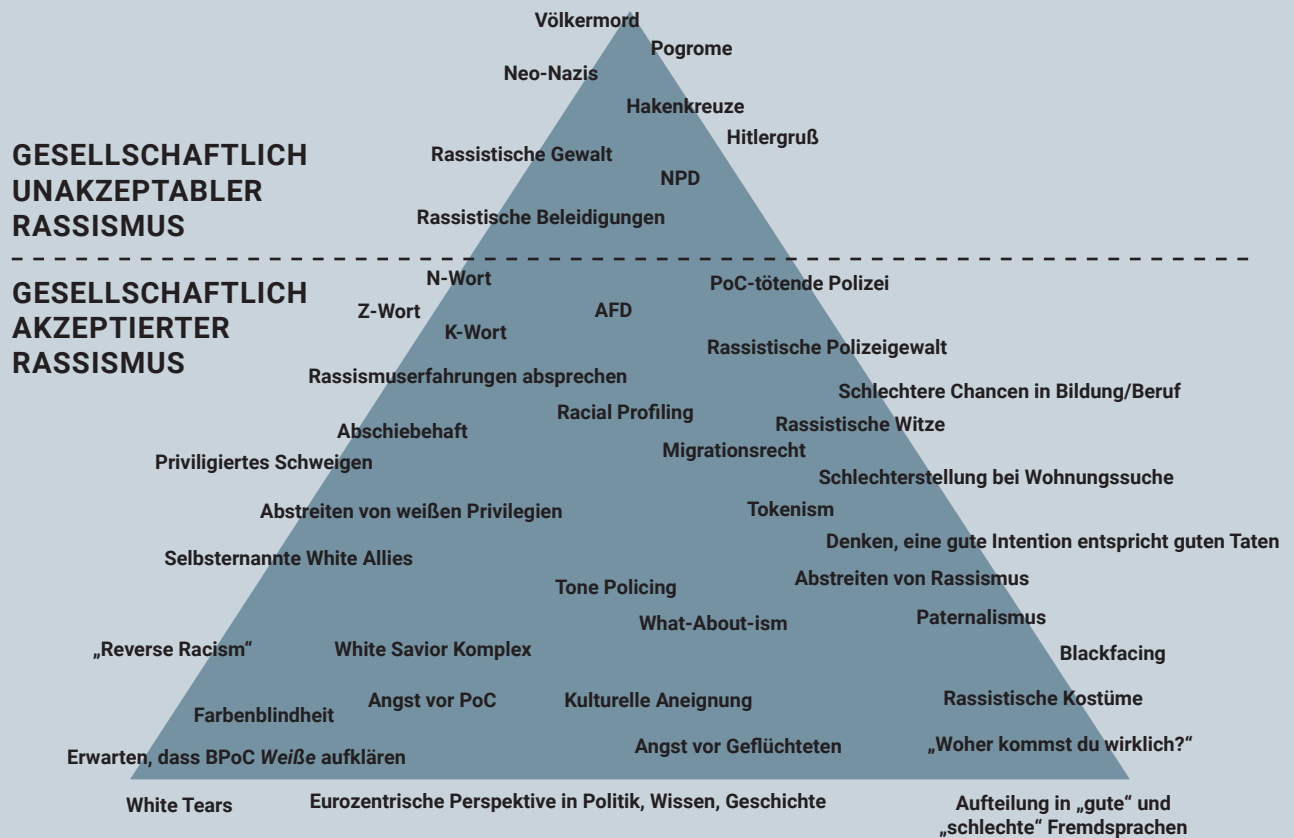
Völkermord
Pogrome
Neo-Nazis
Hakenkreuze
Hitlergruß

GESELLSCHAFTLICH UNAKZEPTABLER RASSISMUS

Rassistische Gewalt
NPD
Rassistische Beleidigungen

GESELLSCHAFTLICH AKZEPTIERTER RASSISMUS

N-Wort
PoC-tötende Polizei
Z-Wort
AFD
K-Wort
Rassistische Polizeigewalt
Rassismuserfahrungen absprechen
Schlechtere Chancen in Bildung/Beruf
Racial Profiling
Abschiebehaft
Rassistische Witze
Migrationsrecht
Priviligiertes Schweigen
Schlechterstellung bei Wohnungssuche
Abstreiten von weißen Privilegien
Tokenism
Denken, eine gute Intention entspricht guten Taten
Selbsternannte White Allies
Tone Policing
Abstreiten von Rassismus
Paternalismus
What-About-ism
„Reverse Racism“
White Savior Komplex
Blackfacing
Angst vor PoC
Kulturelle Aneignung
Rassistische Kostüme
Farbenblindheit
Erwarten, dass BPoC *Weiße* aufklären
Angst vor Geflüchteten
„Woher kommst du wirklich?“
White Tears
Eurozentrische Perspektive in Politik, Wissen, Geschichte
Aufteilung in „gute“ und „schlechte“ Fremdsprachen